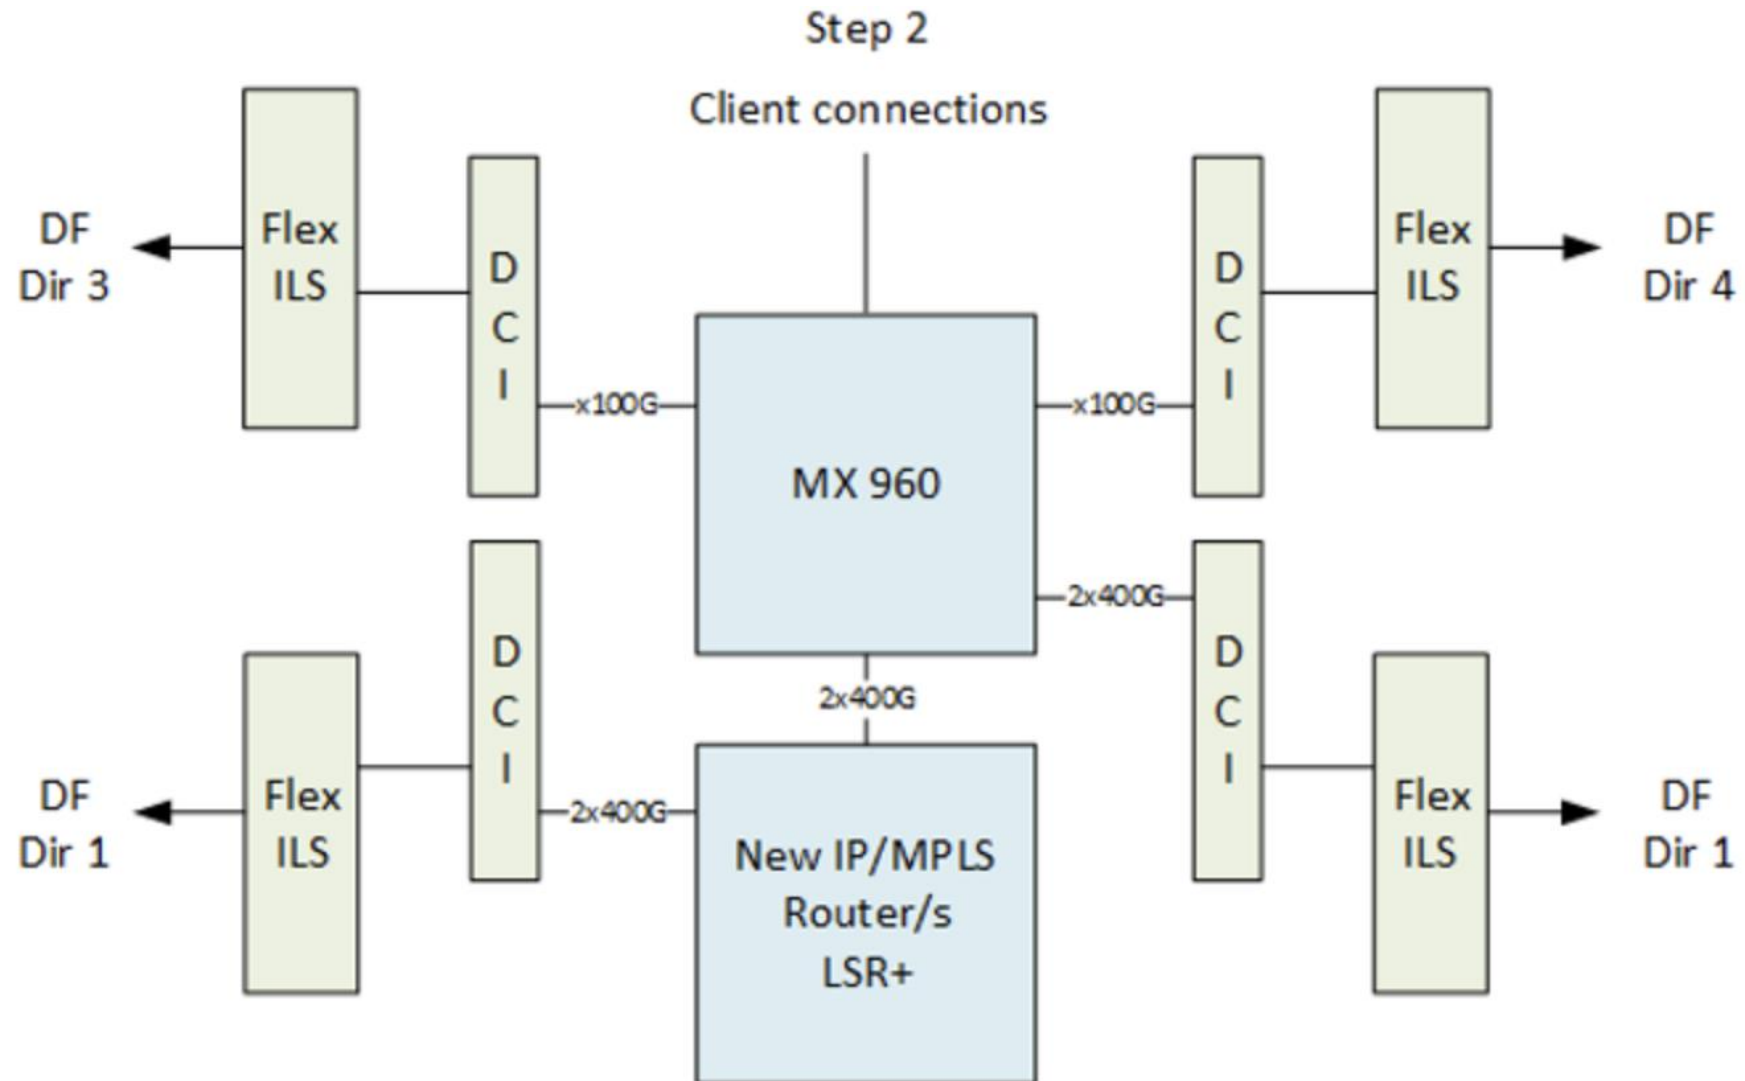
Step 2

Client connections

DF
Dir 3

Flex
ILS

D
C
I

x100G

MX 960

x100G

D
C
I

Flex
ILS

DF
Dir 4

2x400G

D
C
I

2x400G

DF
Dir 1

Flex
ILS

D
C
I

2x400G

New IP/MPLS
Router/s
LSR+

D
C
I

Flex
ILS

DF
Dir 1